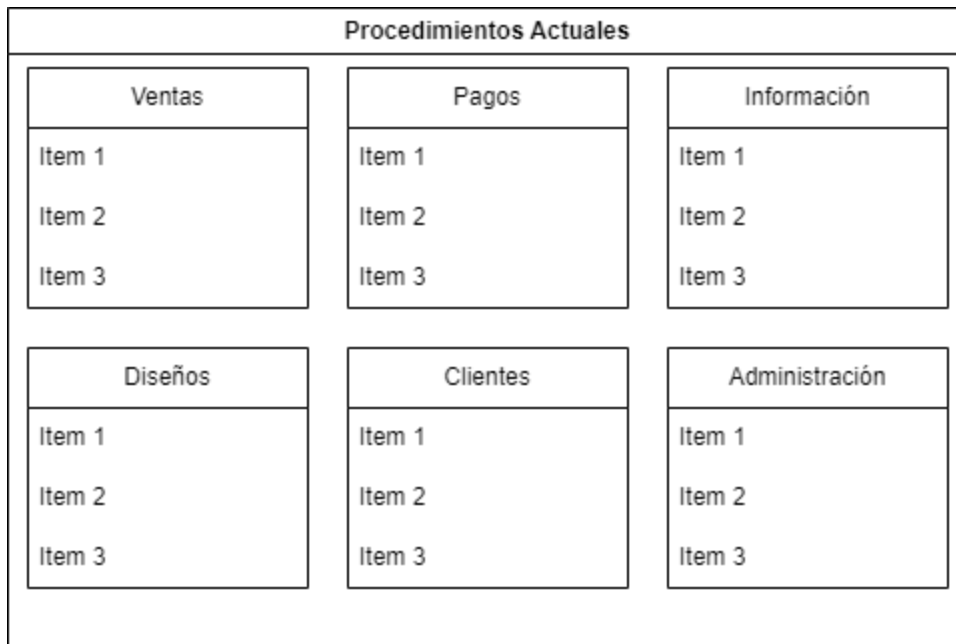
Procedimientos Actuales

Ventas

Item 1

Item 2

Item 3

Pagos

Item 1

Item 2

Item 3

Información

Item 1

Item 2

Item 3

Diseños

Item 1

Item 2

Item 3

Clientes

Item 1

Item 2

Item 3

Administración

Item 1

Item 2

Item 3